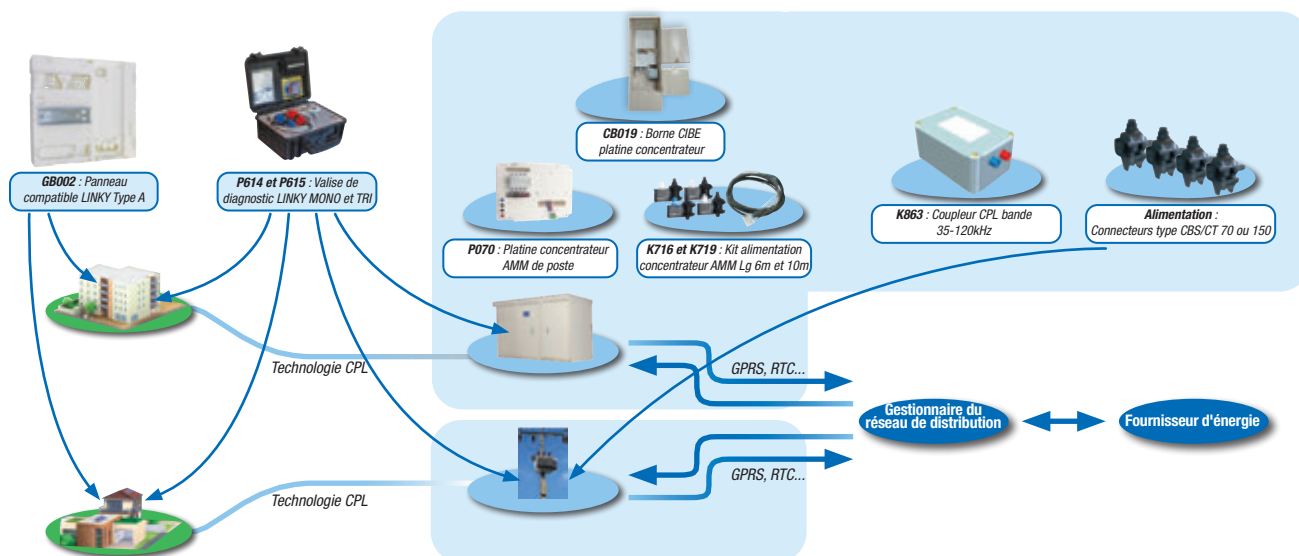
GB002 : Panneau compatible LINKY Type A

P614 et P615 : Valise de diagnostic LINKY MONO et TRI

CB019 : Borne CIBE platine concentrateur

P070 : Platine concentrateur AMM de poste

K716 et K719 : Kit alimentation concentrateur AMM Lg 6m et 10m

K863 : Coupleur CPL bande 35-120kHz

Alimentation : Connecteurs type CBS/CT 70 ou 150

Technologie CPL

GPRS, RTC...

Gestionnaire du réseau de distribution

Fournisseur d'énergie

GPRS, RTC...

Technologie CPL